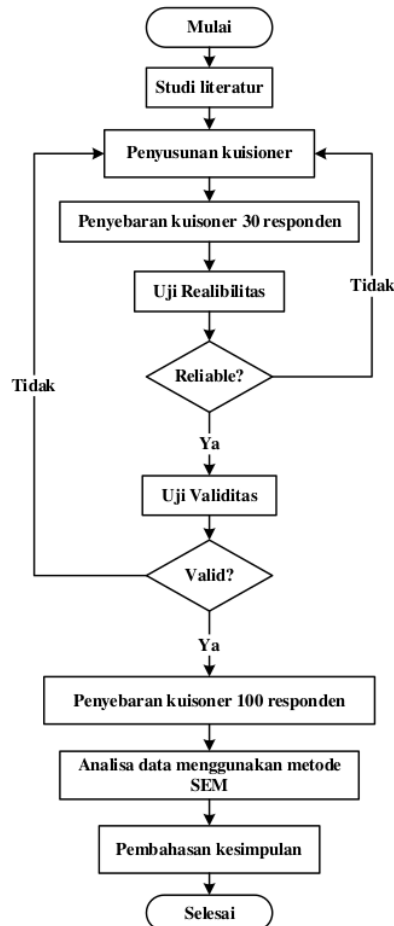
Mulai

Studi literatur

Penyusunan kuisioner

Penyebaran kuisoner 30 responden

Uji Realibilitas

Tidak

Reliable?

Tidak

Ya

Uji Validitas

Valid?

Ya

Penyebaran kuisoner 100 responden

Analisa data menggunakan metode SEM

Pembahasan kesimpulan

Selesai